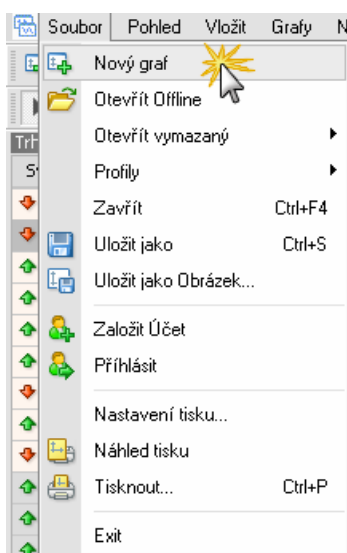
Soubor Pohled Vložit Grafy N

Trh

S

Nový graf
Otevřít Offline
Otevřít vymazaný
Profily
Zavřít Ctrl+F4
Uložit jako Ctrl+S
Uložit jako Obrázek...
Založit Účet
Přihlásit
Nastavení tisku...
Náhled tisku
Tisknout... Ctrl+P
Exit